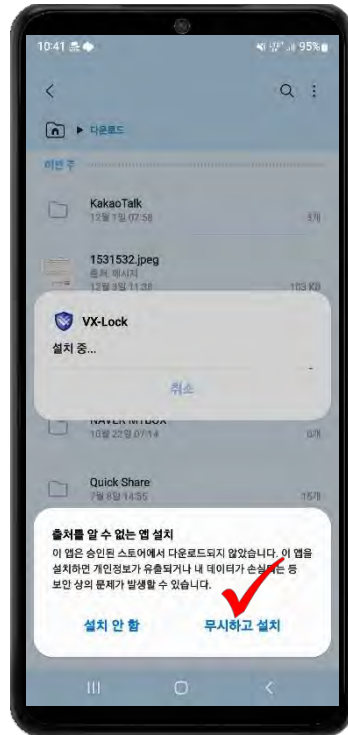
10:41 95%

다운로드

이번 주

KakaoTalk
12월 1일 07:58
5개

1531532.jpeg
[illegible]
12월 3일 11:38
103 KB

VX-Lock

설치 중...

취소

NAVER MYBOX
10월 22일 07:14
0개

Quick Share
7월 8일 14:55
15개

출처를 알 수 없는 앱 설치

이 앱은 승인된 스토어에서 다운로드되지 않았습니다. 이 앱을 설치하면 개인정보가 유출되거나 내 데이터가 손실되는 등 보안 상의 문제가 발생할 수 있습니다.

설치 안 함

무시하고 설치